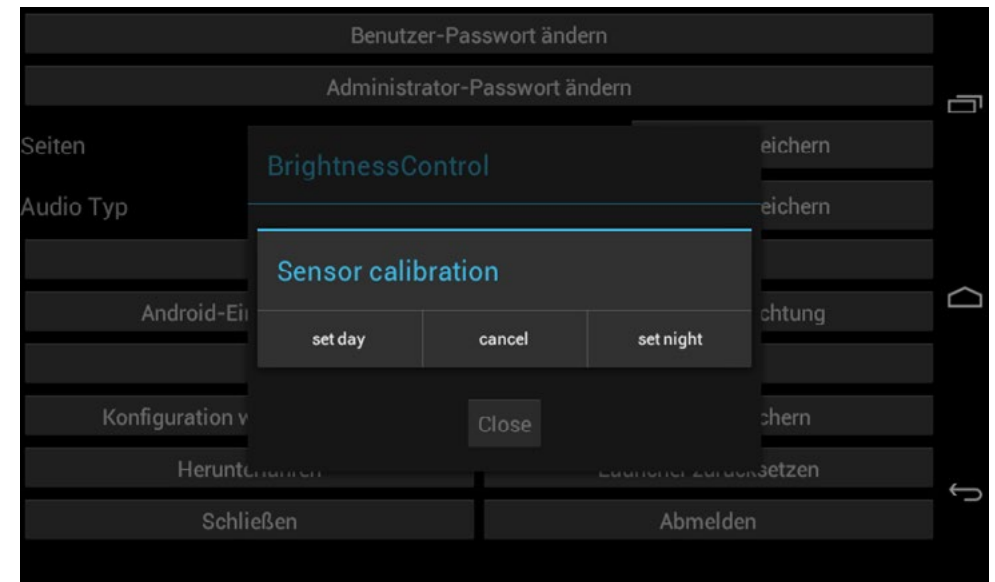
Benutzer-Passwort ändern

Administrator-Passwort ändern

Seiten

eichern

BrightnessControl

Audio Typ

eichern

Sensor calibration

Android-Ei

chtung

set day

cancel

set night

Konfiguration v

Close

chern

Herunt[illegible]

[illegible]setzen

Schließen

Abmelden